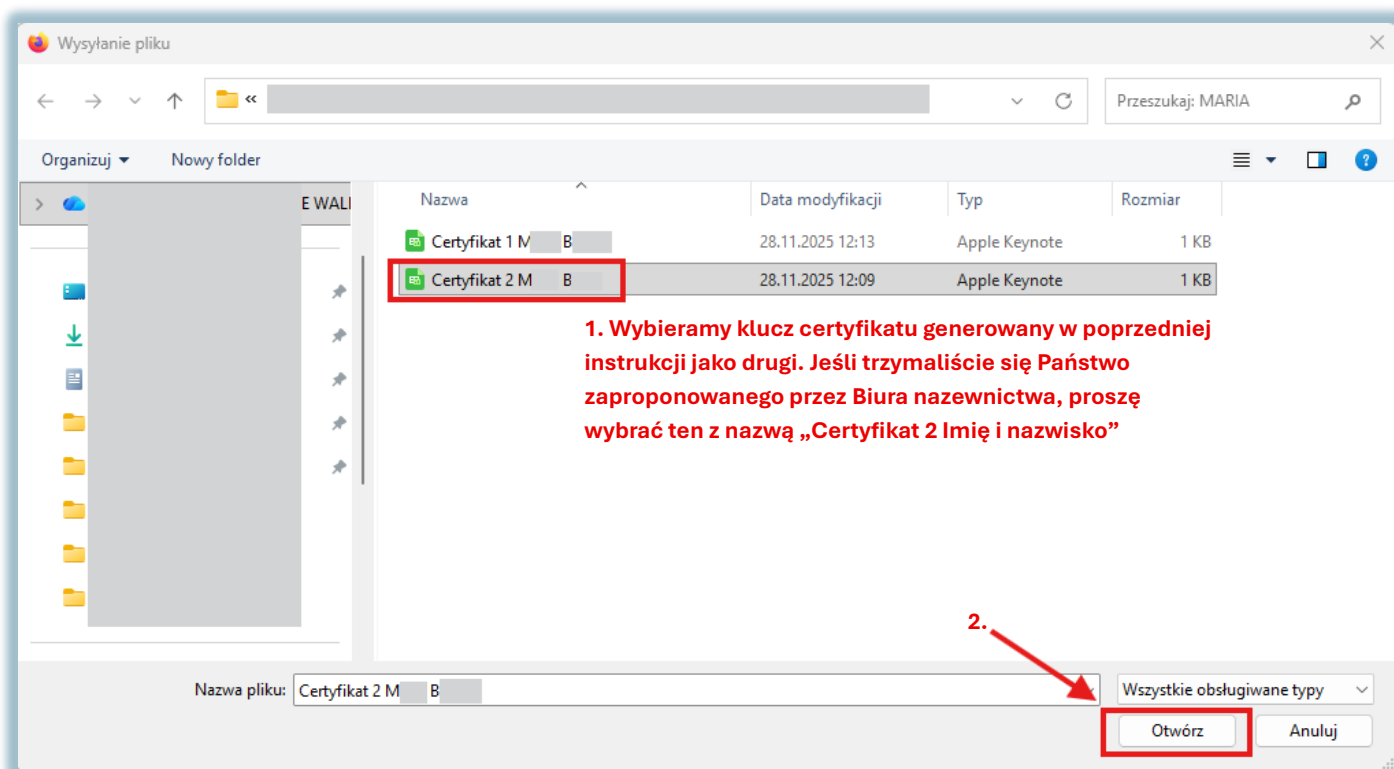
Wysyłanie pliku

«

Przeszukaj: MARIA

Organizuj ▾ Nowy folder

E WALI

| Nazwa | Data modyfikacji | Typ | Rozmiar |
|---|---|---|---|
| Certyfikat 1 M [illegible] B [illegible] | 28.11.2025 12:13 | Apple Keynote | 1 KB |
| Certyfikat 2 M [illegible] B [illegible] | 28.11.2025 12:09 | Apple Keynote | 1 KB |

1. Wybieramy klucz certyfikatu generowany w poprzedniej instrukcji jako drugi. Jeśli trzymaliście się Państwo zaproponowanego przez Biura nazewnictwa, proszę wybrać ten z nazwą „Certyfikat 2 Imię i nazwisko”

2.

Nazwa pliku: Certyfikat 2 M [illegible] B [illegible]

Wszystkie obsługiwane typy

Otwórz

Anuluj